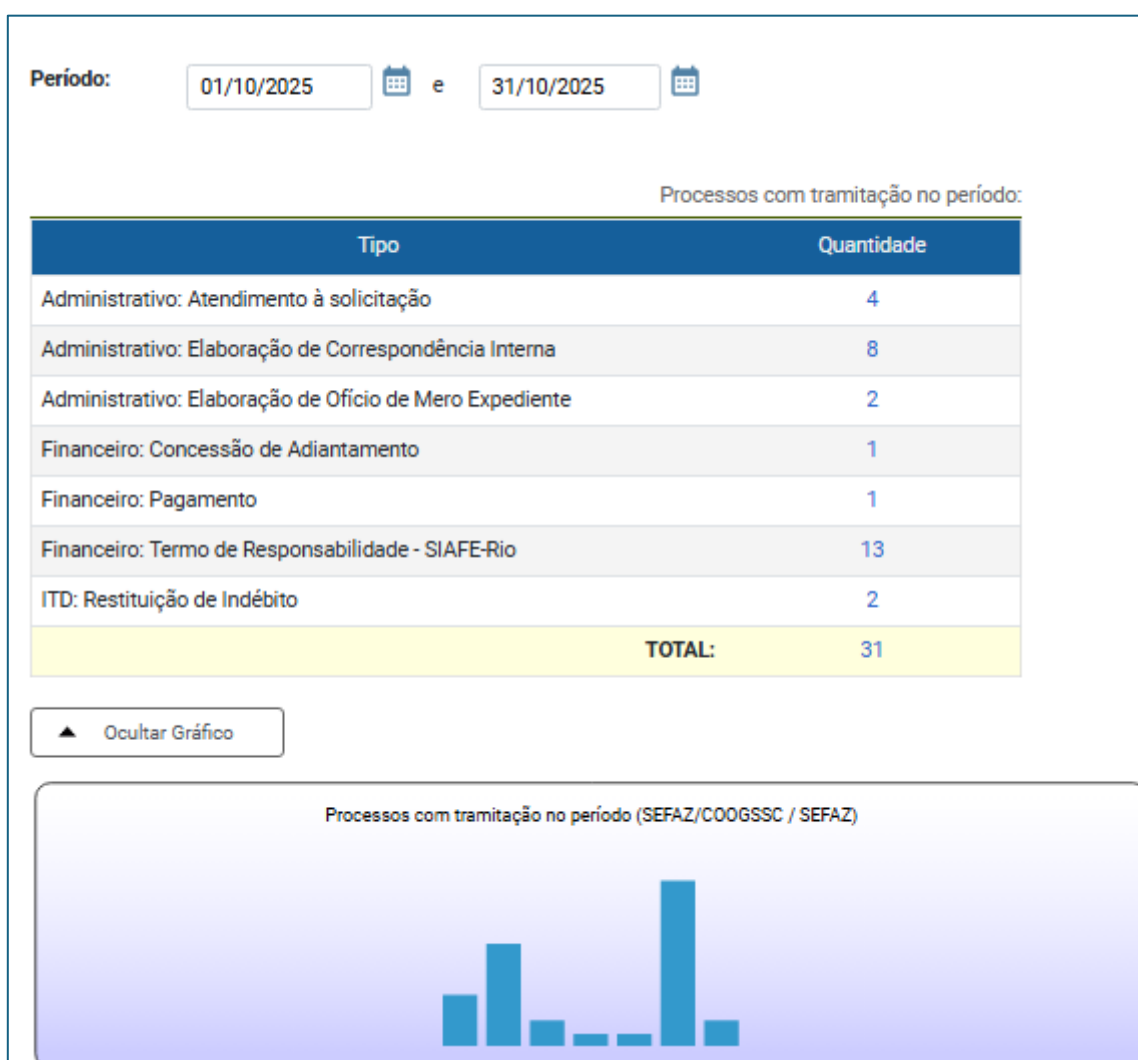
Período: 01/10/2025 e 31/10/2025

Processos com tramitação no período:

| Tipo | Quantidade |
|---|---|
| Administrativo: Atendimento à solicitação | 4 |
| Administrativo: Elaboração de Correspondência Interna | 8 |
| Administrativo: Elaboração de Ofício de Mero Expediente | 2 |
| Financeiro: Concessão de Adiantamento | 1 |
| Financeiro: Pagamento | 1 |
| Financeiro: Termo de Responsabilidade - SIAFE-Rio | 13 |
| ITD: Restituição de Indébito | 2 |
| TOTAL: | 31 |

▲ Ocultar Gráfico

Processos com tramitação no período (SEFAZ/COOGSSC / SEFAZ)